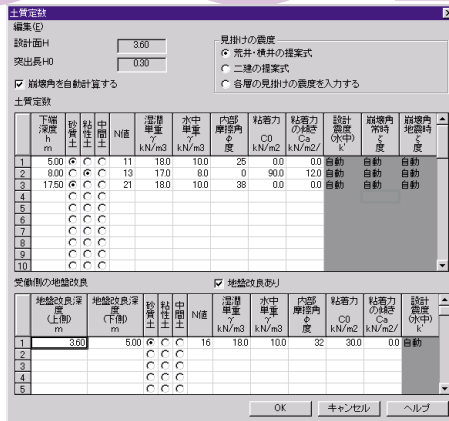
土質定数

編集(E)

設計面H 3.60

突出長H0 0.30

☑ 崩壊角を自動計算する

見掛けの震度
◉ 荒井・横井の提案式
○ 二建の提案式
○ 各層の見掛けの震度を入力する

土質定数

| | 下端深度 h m | 砂質土 | 粘性土 | 中間土 | N値 | 湿潤単重 γ kN/m3 | 水中単重 γ' kN/m3 | 内部摩擦角 φ 度 | 粘着力 C0 kN/m2 | 粘着力の傾き Ca kN/m2/ | 設計震度(水中) k' | 崩壊角常時 ζ 度 | 崩壊角地震時 ζ 度 |
|---|---|---|---|---|---|---|---|---|---|---|---|---|---|
| 1 | 5.00 | ◉ | ○ | ○ | 11 | 18.0 | 10.0 | 25 | 0.0 | 0.0 | 自動 | 自動 | 自動 |
| 2 | 8.00 | ○ | ◉ | ○ | 13 | 17.0 | 8.0 | 0 | 90.0 | 12.0 | 自動 | 自動 | 自動 |
| 3 | 17.50 | ◉ | ○ | ○ | 21 | 18.0 | 10.0 | 38 | 0.0 | 0.0 | 自動 | 自動 | 自動 |
| 4 | | ○ | ○ | ○ | | | | | | | | | |
| 5 | | ○ | ○ | ○ | | | | | | | | | |
| 6 | | ○ | ○ | ○ | | | | | | | | | |
| 7 | | ○ | ○ | ○ | | | | | | | | | |
| 8 | | ○ | ○ | ○ | | | | | | | | | |
| 9 | | ○ | ○ | ○ | | | | | | | | | |
| 10 | | ○ | ○ | ○ | | | | | | | | | |

受働側の地盤改良 ☑ 地盤改良あり

| | 地盤改良深度(上側) m | 地盤改良深度(下側) m | 砂質土 | 粘性土 | 中間土 | N値 | 湿潤単重 γ kN/m3 | 水中単重 γ' kN/m3 | 内部摩擦角 φ 度 | 粘着力 C0 kN/m2 | 粘着力の傾き Ca kN/m2/ | 設計震度(水中) k' |
|---|---|---|---|---|---|---|---|---|---|---|---|---|
| 1 | 3.60 | 5.00 | ◉ | ○ | ○ | 16 | 18.0 | 10.0 | 32 | 30.0 | 0.0 | 自動 |
| 2 | | | ○ | ○ | ○ | | | | | | | |
| 3 | | | ○ | ○ | ○ | | | | | | | |
| 4 | | | ○ | ○ | ○ | | | | | | | |
| 5 | | | ○ | ○ | ○ | | | | | | | |

OK キャンセル ヘルプ